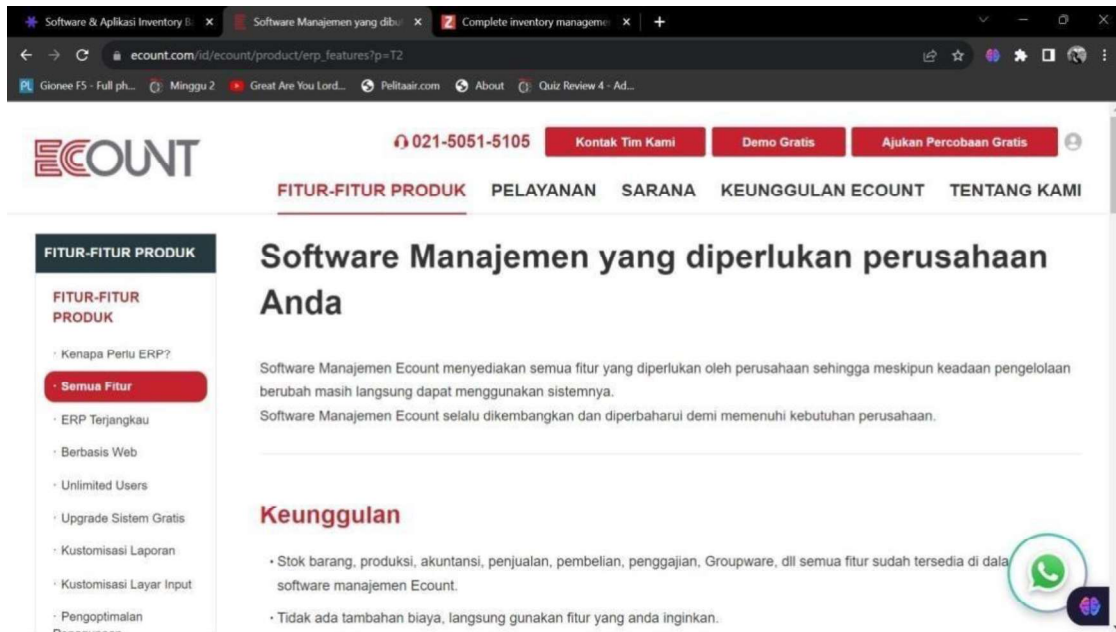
Software & Aplikasi Inventory B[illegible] ×
Software Manajemen yang dibu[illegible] ×
Complete inventory manageme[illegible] ×
+

ecount.com/id/ecount/product/erp_features?p=T2

Gionee F5 - Full ph... Minggu 2 Great Are You Lord... Pelitaair.com About Quiz Review 4 - Ad...

ECOUNT

021-5051-5105 Kontak Tim Kami Demo Gratis Ajukan Percobaan Gratis

FITUR-FITUR PRODUK PELAYANAN SARANA KEUNGGULAN ECOUNT TENTANG KAMI

FITUR-FITUR PRODUK

FITUR-FITUR PRODUK

· Kenapa Perlu ERP?
· Semua Fitur
· ERP Terjangkau
· Berbasis Web
· Unlimited Users
· Upgrade Sistem Gratis
· Kustomisasi Laporan
· Kustomisasi Layar Input
· Pengoptimalan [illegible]

Software Manajemen yang diperlukan perusahaan Anda

Software Manajemen Ecount menyediakan semua fitur yang diperlukan oleh perusahaan sehingga meskipun keadaan pengelolaan berubah masih langsung dapat menggunakan sistemnya.
Software Manajemen Ecount selalu dikembangkan dan diperbaharui demi memenuhi kebutuhan perusahaan.

Keunggulan

· Stok barang, produksi, akuntansi, penjualan, pembelian, penggajian, Groupware, dll semua fitur sudah tersedia di dala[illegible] software manajemen Ecount.
· Tidak ada tambahan biaya, langsung gunakan fitur yang anda inginkan.